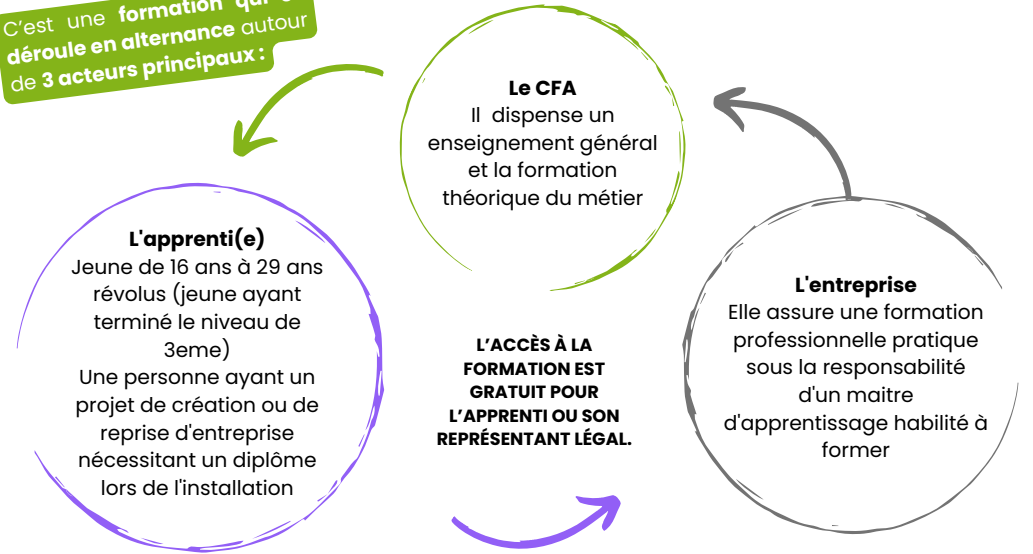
C'est une **formation qui se** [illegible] **déroule en alternance** autour de **3 acteurs principaux :**

**Le CFA**
Il dispense un enseignement général et la formation théorique du métier

**L'apprenti(e)**
Jeune de 16 ans à 29 ans révolus (jeune ayant terminé le niveau de 3eme)
Une personne ayant un projet de création ou de reprise d'entreprise nécessitant un diplôme lors de l'installation

**L'ACCÈS À LA FORMATION EST GRATUIT POUR L'APPRENTI OU SON REPRÉSENTANT LÉGAL.**

**L'entreprise**
Elle assure une formation professionnelle pratique sous la responsabilité d'un maitre d'apprentissage habilité à former